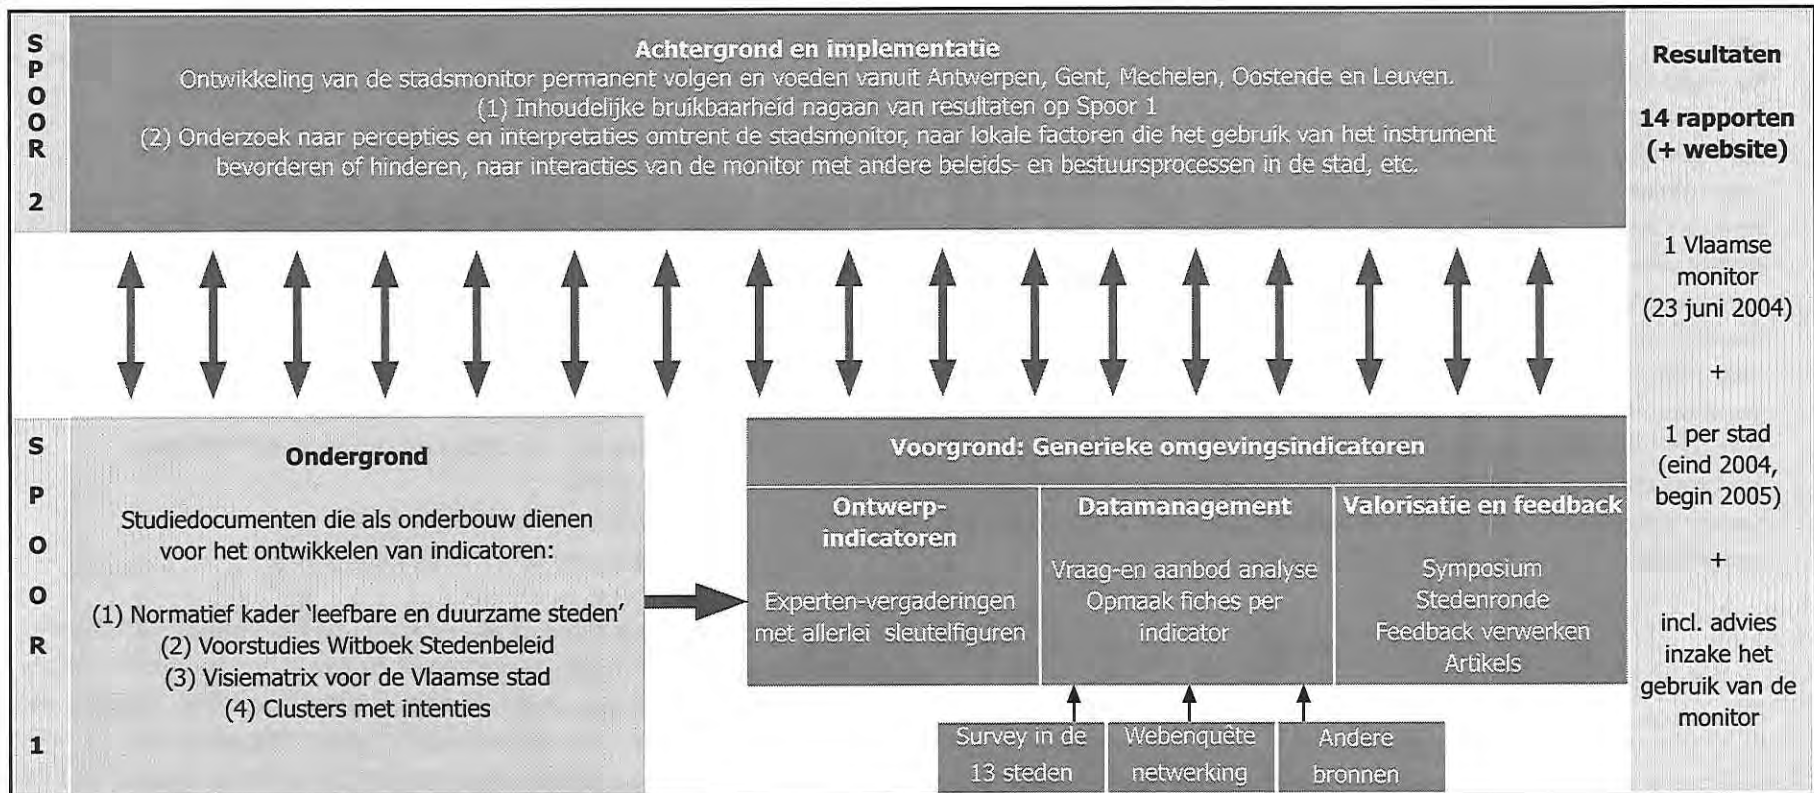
SPOOR 2

Achtergrond en implementatie
Ontwikkeling van de stadsmonitor permanent volgen en voeden vanuit Antwerpen, Gent, Mechelen, Oostende en Leuven.
(1) Inhoudelijke bruikbaarheid nagaan van resultaten op Spoor 1
(2) Onderzoek naar percepties en interpretaties omtrent de stadsmonitor, naar lokale factoren die het gebruik van het instrument bevorderen of hinderen, naar interacties van de monitor met andere beleids- en bestuursprocessen in de stad, etc.

Resultaten

14 rapporten (+ website)

1 Vlaamse monitor (23 juni 2004)

+

1 per stad (eind 2004, begin 2005)

+

incl. advies inzake het gebruik van de monitor

SPOOR 1

Ondergrond

Studiedocumenten die als onderbouw dienen voor het ontwikkelen van indicatoren:

(1) Normatief kader 'leefbare en duurzame steden'
(2) Voorstudies Witboek Stedenbeleid
(3) Visiematrix voor de Vlaamse stad
(4) Clusters met intenties

Voorgrond: Generieke omgevingsindicatoren

Ontwerp-indicatoren

Experten-vergaderingen met allerlei sleutelfiguren

Datamanagement

Vraag-en aanbod analyse
Opmaak fiches per indicator

Valorisatie en feedback

Symposium
Stedenronde
Feedback verwerken
Artikels

Survey in de 13 steden

Webenquête netwerking

Andere bronnen